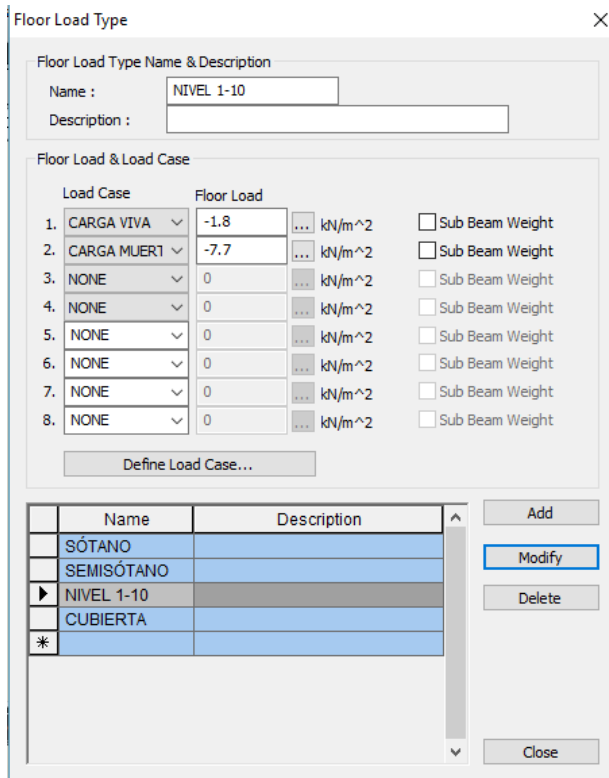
Floor Load Type

Floor Load Type Name & Description

Name : NIVEL 1-10

Description :

Floor Load & Load Case

| | Load Case | Floor Load | | | |
|---|---|---|---|---|---|
| 1. | CARGA VIVA | -1.8 | ... | kN/m^2 | Sub Beam Weight |
| 2. | CARGA MUERT | -7.7 | ... | kN/m^2 | Sub Beam Weight |
| 3. | NONE | 0 | ... | kN/m^2 | Sub Beam Weight |
| 4. | NONE | 0 | ... | kN/m^2 | Sub Beam Weight |
| 5. | NONE | 0 | ... | kN/m^2 | Sub Beam Weight |
| 6. | NONE | 0 | ... | kN/m^2 | Sub Beam Weight |
| 7. | NONE | 0 | ... | kN/m^2 | Sub Beam Weight |
| 8. | NONE | 0 | ... | kN/m^2 | Sub Beam Weight |

Define Load Case...

| | Name | Description |
|---|---|---|
| | SÓTANO | |
| | SEMISÓTANO | |
| ▶ | NIVEL 1-10 | |
| | CUBIERTA | |
| * | | |

Add

Modify

Delete

Close